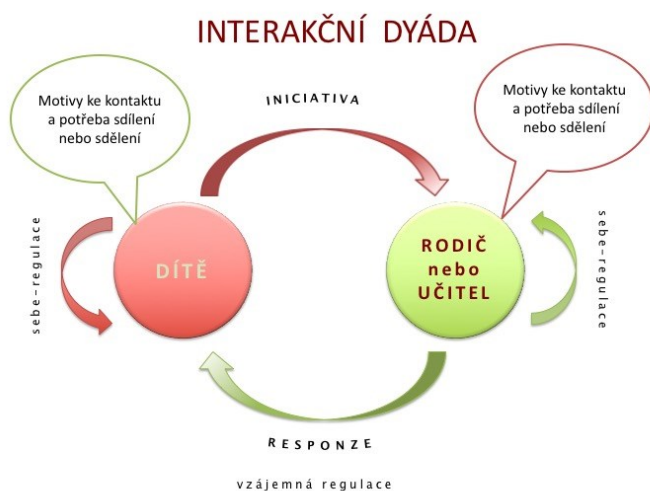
INTERAKČNÍ DYÁDA

Motivy ke kontaktu a potřeba sdílení nebo sdělení

INICIATIVA

Motivy ke kontaktu a potřeba sdílení nebo sdělení

sebe-regulace

DÍTĚ

RODIČ nebo UČITEL

sebe-regulace

RESPONZE

vzájemná regulace